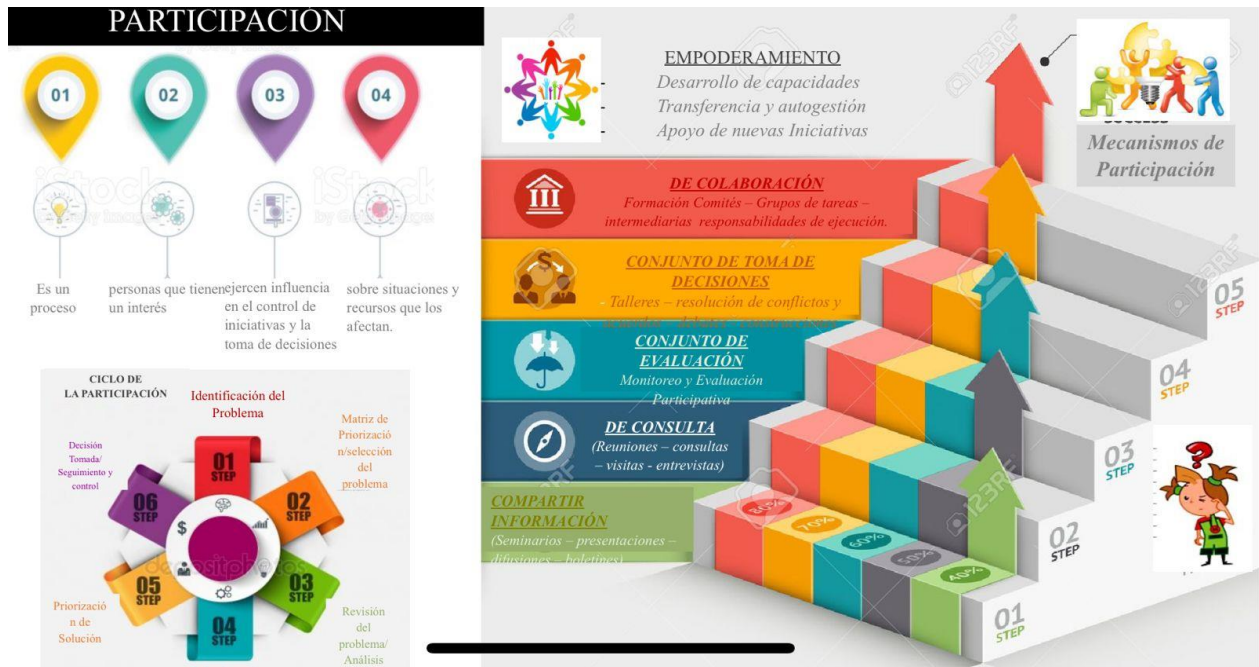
PARTICIPACIÓN

01 02 03 04

Es un proceso

personas que tienen un interés

ejercen influencia en el control de iniciativas y la toma de decisiones

sobre situaciones y recursos que los afectan.

CICLO DE LA PARTICIPACIÓN

Identificación del Problema

01 STEP

Matriz de Priorización/selección del problema

02 STEP

03 STEP

Revisión del problema/ Análisis

04 STEP

05 STEP

Priorización de Solución

06 STEP

Decisión Tomada/ Seguimiento y control

EMPODERAMIENTO
- Desarrollo de capacidades
- Transferencia y autogestión
- Apoyo de nuevas Iniciativas

Mecanismos de Participación

DE COLABORACIÓN
Formación Comités – Grupos de tareas – intermediarias responsabilidades de ejecución.

CONJUNTO DE TOMA DE DECISIONES
Talleres – resolución de conflictos y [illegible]

CONJUNTO DE EVALUACIÓN
Monitoreo y Evaluación Participativa

DE CONSULTA
(Reuniones – consultas – visitas - entrevistas)

COMPARTIR INFORMACIÓN
(Seminarios – presentaciones – difusiones – boletines)

30% 70% 60% 50% 40%

05 STEP
04 STEP
03 STEP
02 STEP
01 STEP